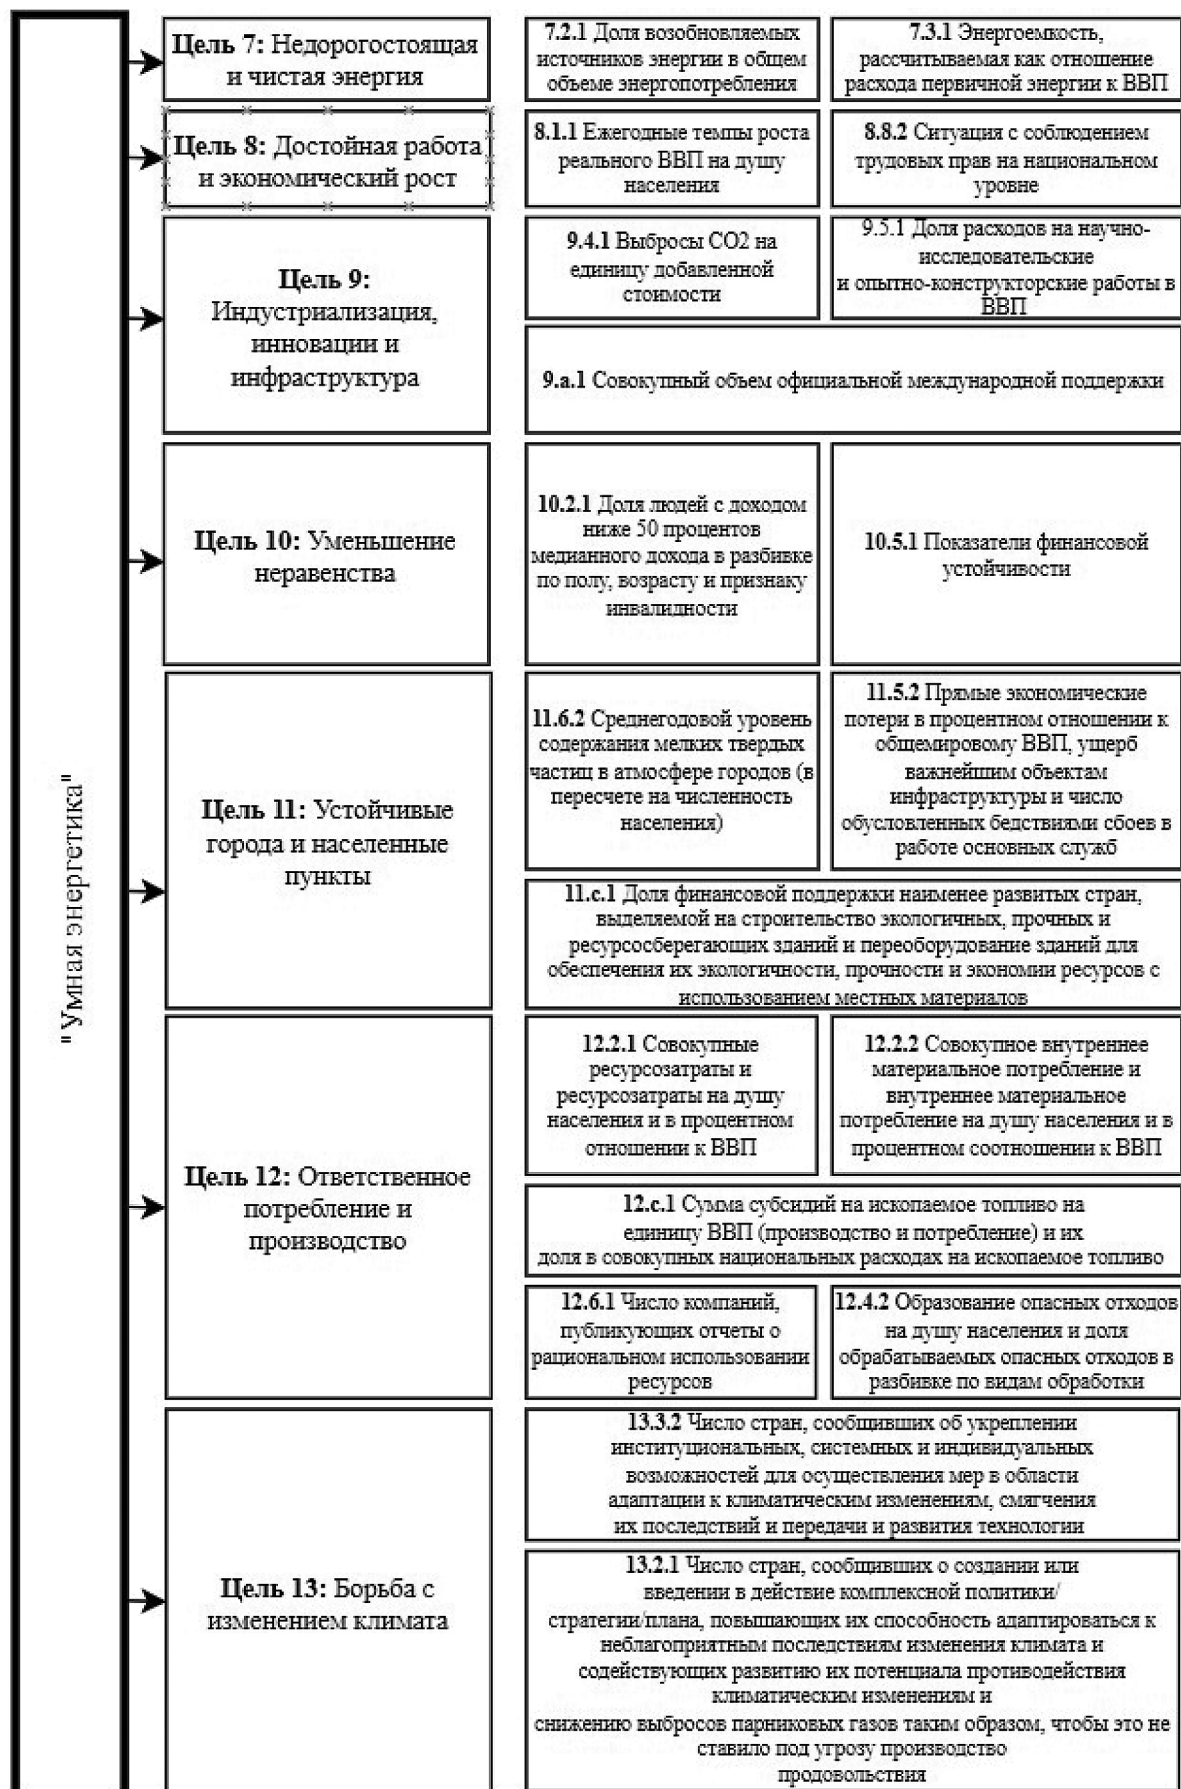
" Умная энергетика"

**Цель 7:** Недорогостоящая и чистая энергия

**7.2.1** Доля возобновляемых источников энергии в общем объеме энергопотребления

**7.3.1** Энергоемкость, рассчитываемая как отношение расхода первичной энергии к ВВП

**Цель 8:** Достойная работа и экономический рост

**8.1.1** Ежегодные темпы роста реального ВВП на душу населения

**8.8.2** Ситуация с соблюдением трудовых прав на национальном уровне

**Цель 9:** Индустриализация, инновации и инфраструктура

**9.4.1** Выбросы СО2 на единицу добавленной стоимости

9.5.1 Доля расходов на научно-исследовательские и опытно-конструкторские работы в ВВП

**9.a.1** Совокупный объем официальной международной поддержки

**Цель 10:** Уменьшение неравенства

**10.2.1** Доля людей с доходом ниже 50 процентов медианного дохода в разбивке по полу, возрасту и признаку инвалидности

**10.5.1** Показатели финансовой устойчивости

**Цель 11:** Устойчивые города и населенные пункты

**11.6.2** Среднегодовой уровень содержания мелких твердых частиц в атмосфере городов (в пересчете на численность населения)

**11.5.2** Прямые экономические потери в процентном отношении к общемировому ВВП, ущерб важнейшим объектам инфраструктуры и число обусловленных бедствиями сбоев в работе основных служб

**11.c.1** Доля финансовой поддержки наименее развитых стран, выделяемой на строительство экологичных, прочных и ресурсосберегающих зданий и переоборудование зданий для обеспечения их экологичности, прочности и экономии ресурсов с использованием местных материалов

**Цель 12:** Ответственное потребление и производство

**12.2.1** Совокупные ресурсозатраты и ресурсозатраты на душу населения и в процентном отношении к ВВП

**12.2.2** Совокупное внутреннее материальное потребление и внутреннее материальное потребление на душу населения и в процентном соотношении к ВВП

**12.c.1** Сумма субсидий на ископаемое топливо на единицу ВВП (производство и потребление) и их доля в совокупных национальных расходах на ископаемое топливо

**12.6.1** Число компаний, публикующих отчеты о рациональном использовании ресурсов

**12.4.2** Образование опасных отходов на душу населения и доля обрабатываемых опасных отходов в разбивке по видам обработки

**Цель 13:** Борьба с изменением климата

**13.3.2** Число стран, сообщивших об укреплении институциональных, системных и индивидуальных возможностей для осуществления мер в области адаптации к климатическим изменениям, смягчения их последствий и передачи и развития технологии

**13.2.1** Число стран, сообщивших о создании или введении в действие комплексной политики/ стратегии/плана, повышающих их способность адаптироваться к неблагоприятным последствиям изменения климата и содействующих развитию их потенциала противодействия климатическим изменениям и снижению выбросов парниковых газов таким образом, чтобы это не ставило под угрозу производство продовольствия